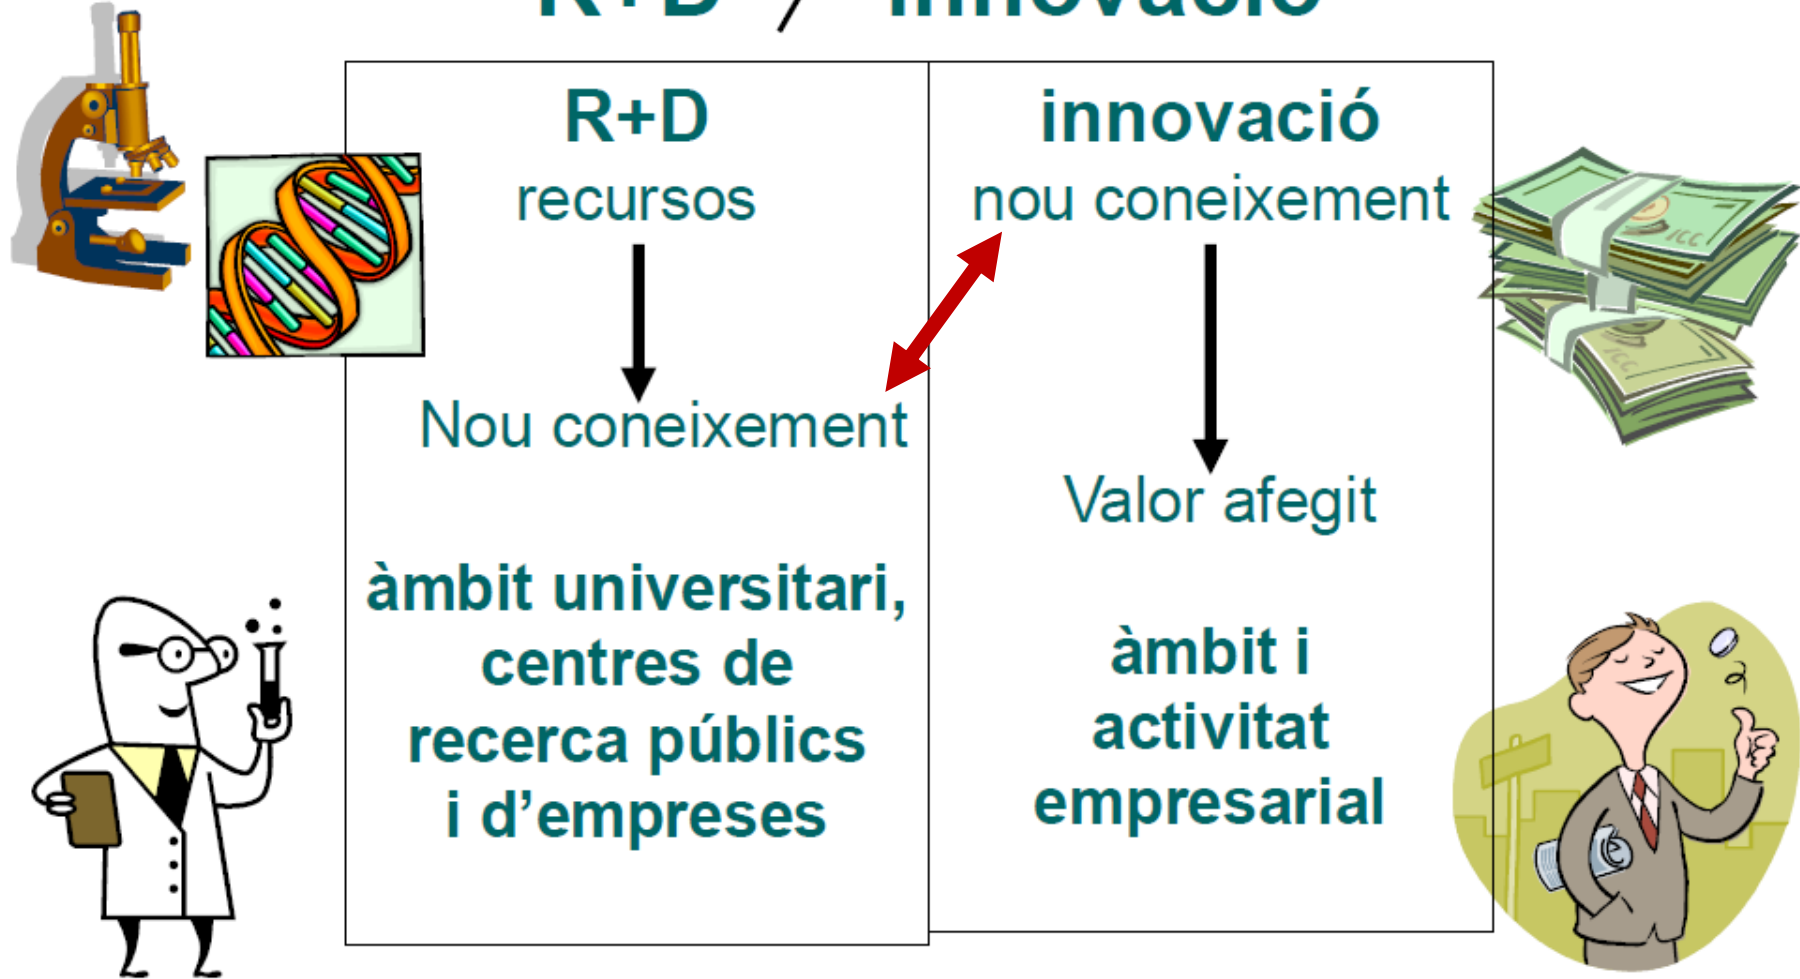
R+D / innovació

| R+D | innovació |
|---|---|
| recursos | nou coneixement |
| Nou coneixement | Valor afegit |
| àmbit universitari, centres de recerca públics i d'empreses | àmbit i activitat empresarial |